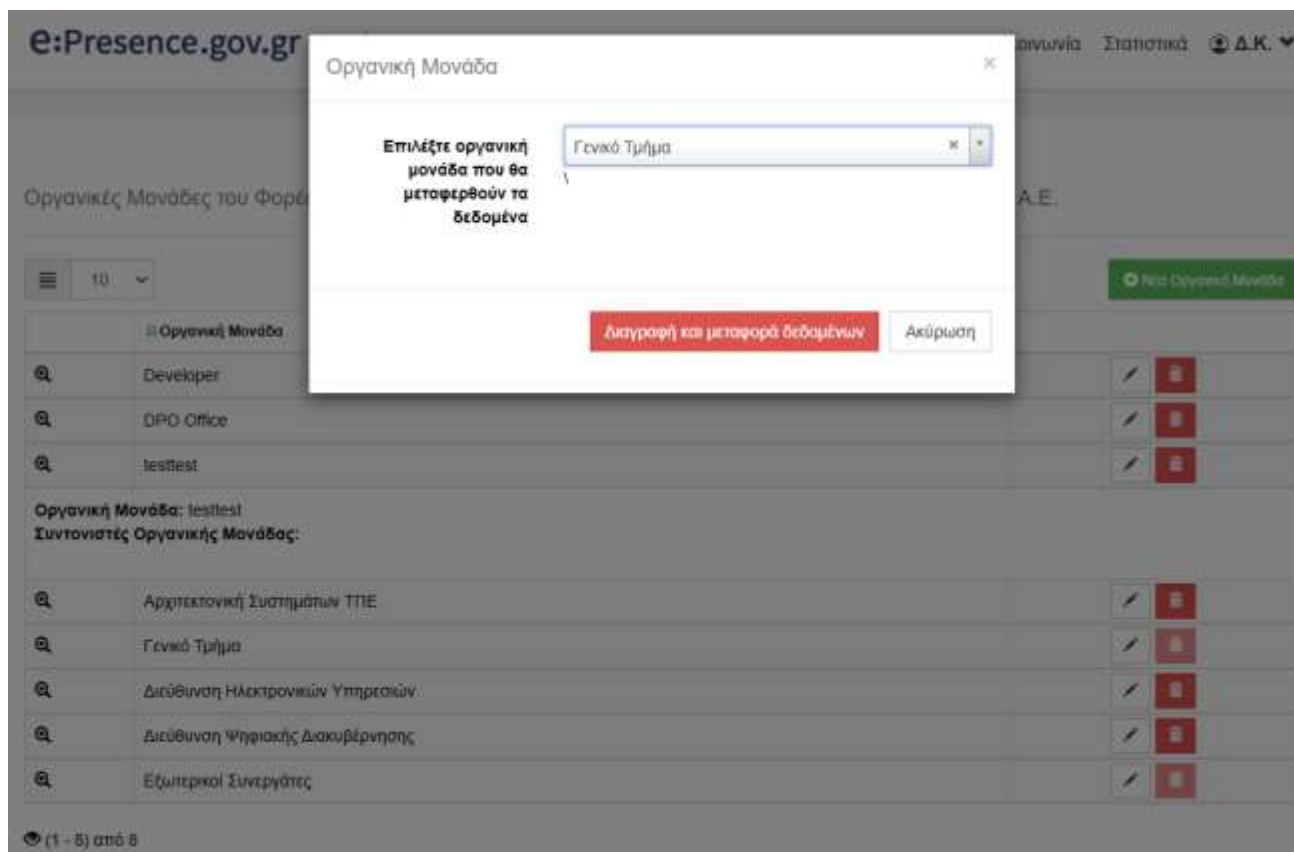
e:Presence.gov.gr

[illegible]ινωνία Στατιστικά Δ.Κ.

Οργανική Μονάδα

×

Επιλέξτε οργανική μονάδα που θα μεταφερθούν τα δεδομένα

Γενικό Τμήμα

× ▾

Διαγραφή και μεταφορά δεδομένων

Ακύρωση

Οργανικές Μονάδες του Φορέ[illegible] Α.Ε.

10

Νέα Οργανική Μονάδα

| | Οργανική Μονάδα | |
|---|---|---|
| | Developer | |
| | DPO Office | |
| | testtest | |

Οργανική Μονάδα: testtest
Συντονιστές Οργανικής Μονάδας:

| | | |
|---|---|---|
| | Αρχιτεκτονική Συστημάτων ΤΠΕ | |
| | Γενικό Τμήμα | |
| | Διεύθυνση Ηλεκτρονικών Υπηρεσιών | |
| | Διεύθυνση Ψηφιακής Διακυβέρνησης | |
| | Εξωτερικοί Συνεργάτες | |

(1 - 8) από 8